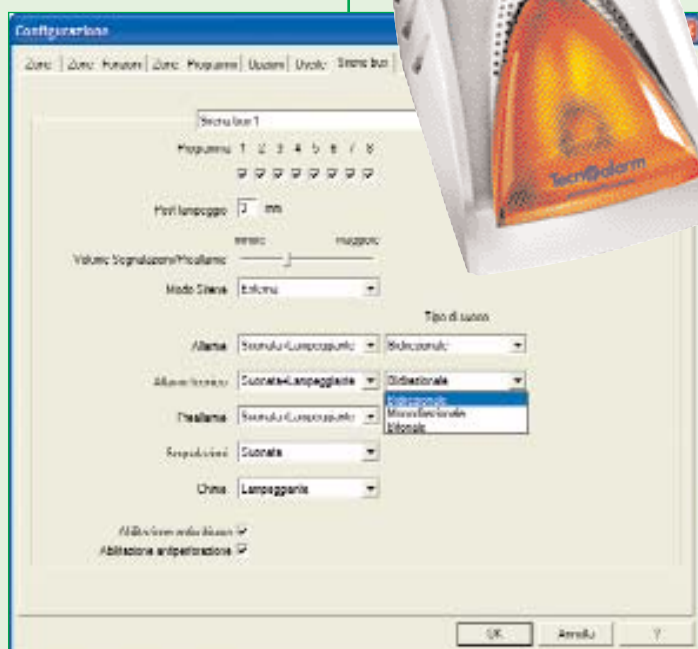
Configurazione

Zone | Zone Funzioni | Zone Programmi | Uscioni | Uscite | Sirene bus

Sirena bus 1

Programmi 1 2 3 4 5 6 7 8

Fine lampeggio 3 min

minimo massimo

Volume Segnalazioni/Preallarmi

Modo Sirena Esterna

Tipo di suono

Allarme Suonata+Lampeggiante Bidirezionale

Allarme tecnico Suonata+Lampeggiante Bidirezionale

Bidirezionale
Monodirezionale
Bitonale

Preallarme Suonata+Lampeggiante

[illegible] Suonata

Chime Lampeggiante

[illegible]

Abilitazione antiperforazione

Tecnoalarm

OK Annulla ?